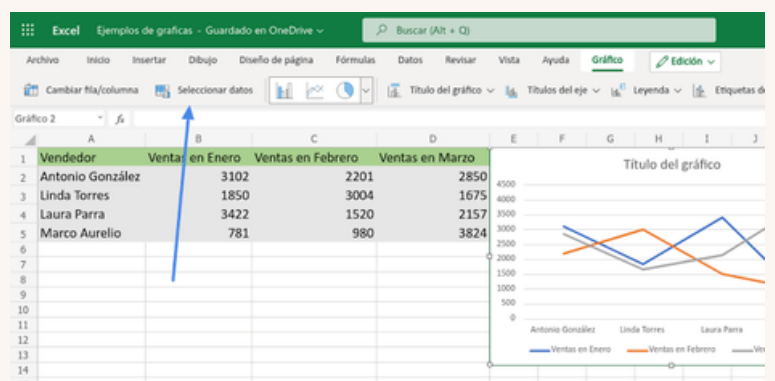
Excel Ejemplos de graficas - Guardado en OneDrive

Buscar (Alt + Q)

Archivo Inicio Insertar Dibujo Diseño de página Fórmulas Datos Revisar Vista Ayuda Gráfico Edición

Cambiar fila/columna Seleccionar datos Título del gráfico Títulos del eje Leyenda Etiquetas d

Gráfico 2 $f_x$

| | A | B | C | D |
|---|---|---|---|---|
| 1 | Vendedor | Ventas en Enero | Ventas en Febrero | Ventas en Marzo |
| 2 | Antonio González | 3102 | 2201 | 2850 |
| 3 | Linda Torres | 1850 | 3004 | 1675 |
| 4 | Laura Parra | 3422 | 1520 | 2157 |
| 5 | Marco Aurelio | 781 | 980 | 3824 |
| 6 | | | | |
| 7 | | | | |
| 8 | | | | |
| 9 | | | | |
| 10 | | | | |
| 11 | | | | |
| 12 | | | | |
| 13 | | | | |
| 14 | | | | |

E F G H I J

Título del gráfico

4500
4000
3500
3000
2500
2000
1500
1000
500
0

Antonio González Linda Torres Laura Parra

Ventas en Enero Ventas en Febrero Ve